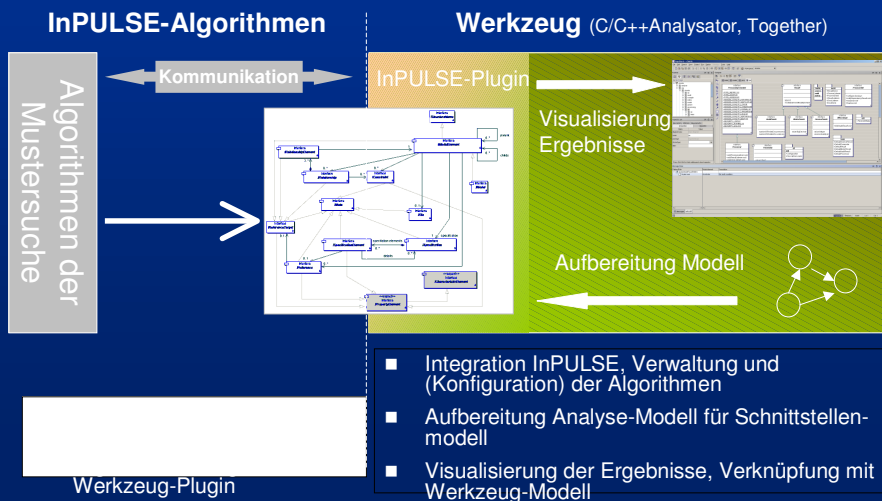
InPULSE-Algorithmen

Werkzeug (C/C++Analysator, Together)

Kommunikation

InPULSE-Plugin

Algorithmen der Mustersuche

Visualisierung Ergebnisse

Aufbereitung Modell

- Integration InPULSE, Verwaltung und (Konfiguration) der Algorithmen
- Aufbereitung Analyse-Modell für Schnittstellenmodell
- Visualisierung der Ergebnisse, Verknüpfung mit Werkzeug-Modell

Werkzeug-Plugin